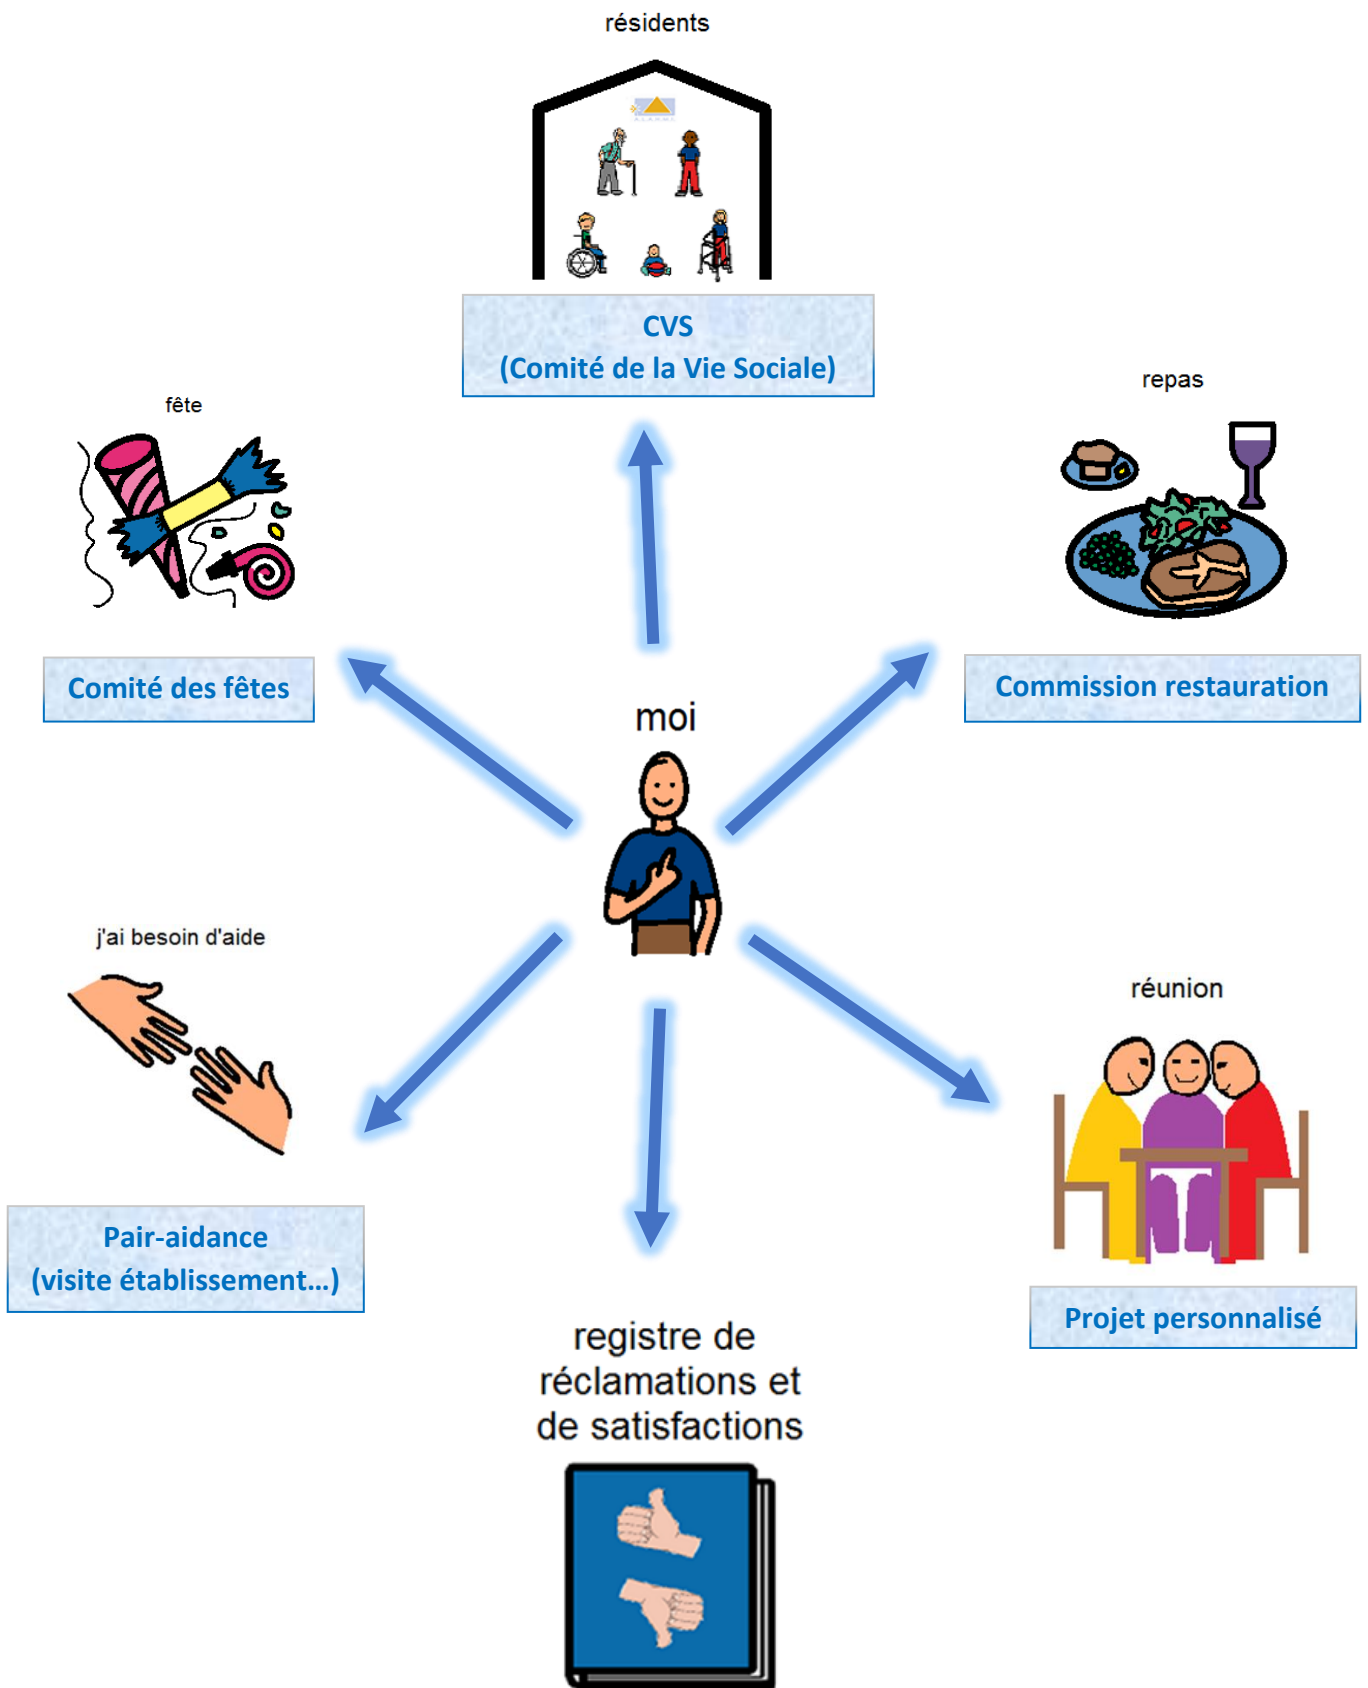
résidents

CVS
(Comité de la Vie Sociale)

fête

Comité des fêtes

repas

Commission restauration

moi

j'ai besoin d'aide

Pair-aidance
(visite établissement…)

réunion

Projet personnalisé

registre de réclamations et de satisfactions